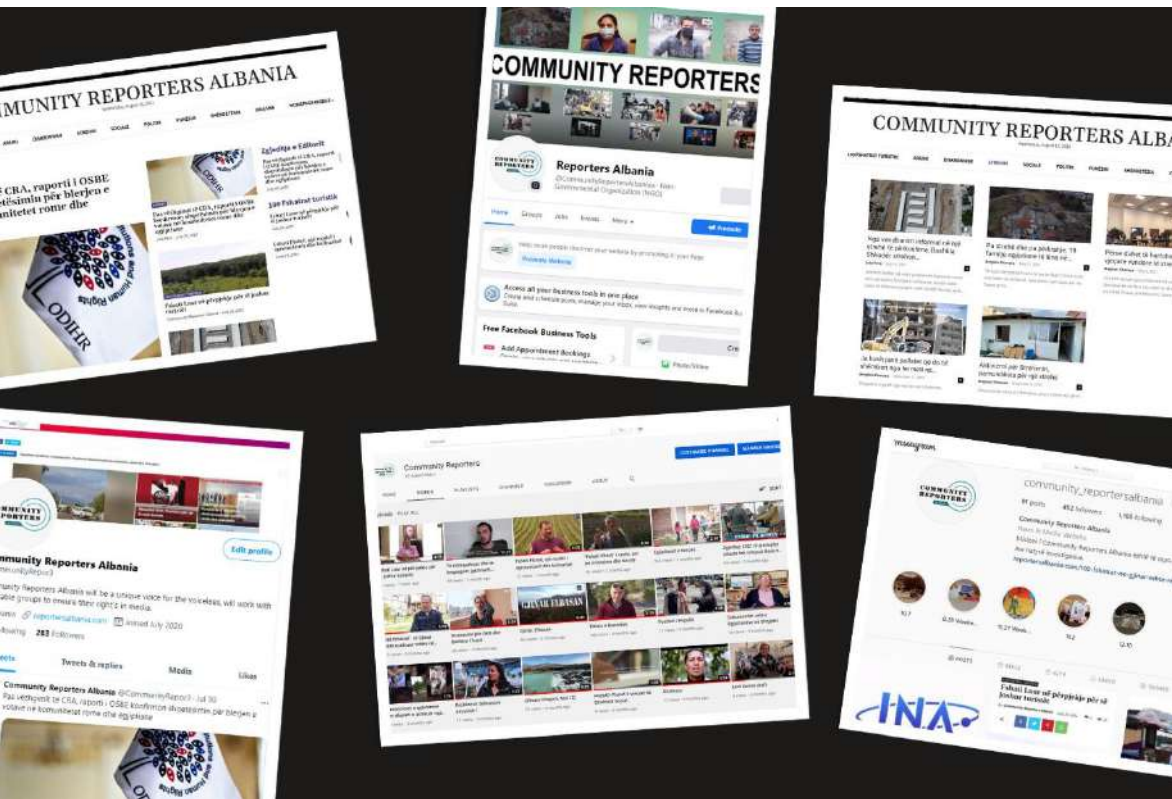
MMUNITY REPORTERS ALBANIA

CRA, raporti i OSBE etësimin për blerjen e nitetet rome dhe

Zgjedhja e Editorit

Fshati Lunë që përpijohje për të jashtë turistët

ODIHR

COMMUNITY REPORTERS

Reporters Albania

Home Groups Jobs Events More

Promote Website

Access all your business tools in one place

Free Facebook Business Tools

Add Appointment Bookings

Photo/Video

COMMUNITY REPORTERS ALBA

Community Reporters

HOME VIDEOS PLAYLISTS CHANNELS DISCUSSION ABOUT

CUSTOMIZE CHANNEL MANAGE VIDEOS

GJIMNAZ ELBASAN

Community Reporters Albania

Edit profile

Community Reporters Albania will be a unique voice for the voiceless, will work with vulnerable groups to ensure their rights in media.

Joined July 2020

263 Followers

Tweets Tweets & replies Media Likes

Community Reporters Albania @CommunityRepor3 · Jul 30

Pas vetëpyetit të CRA, raporti i OSBE konfirmon diskriminim për blerjen e votave në komunitetet rome dhe egjiptiane

Instagram

community_reportersalbania

452 followers

Community Reporters Albania

reportersalbania.com

POSTS

INA

Fshati Lunë që përpijohje për të jashtë turistët